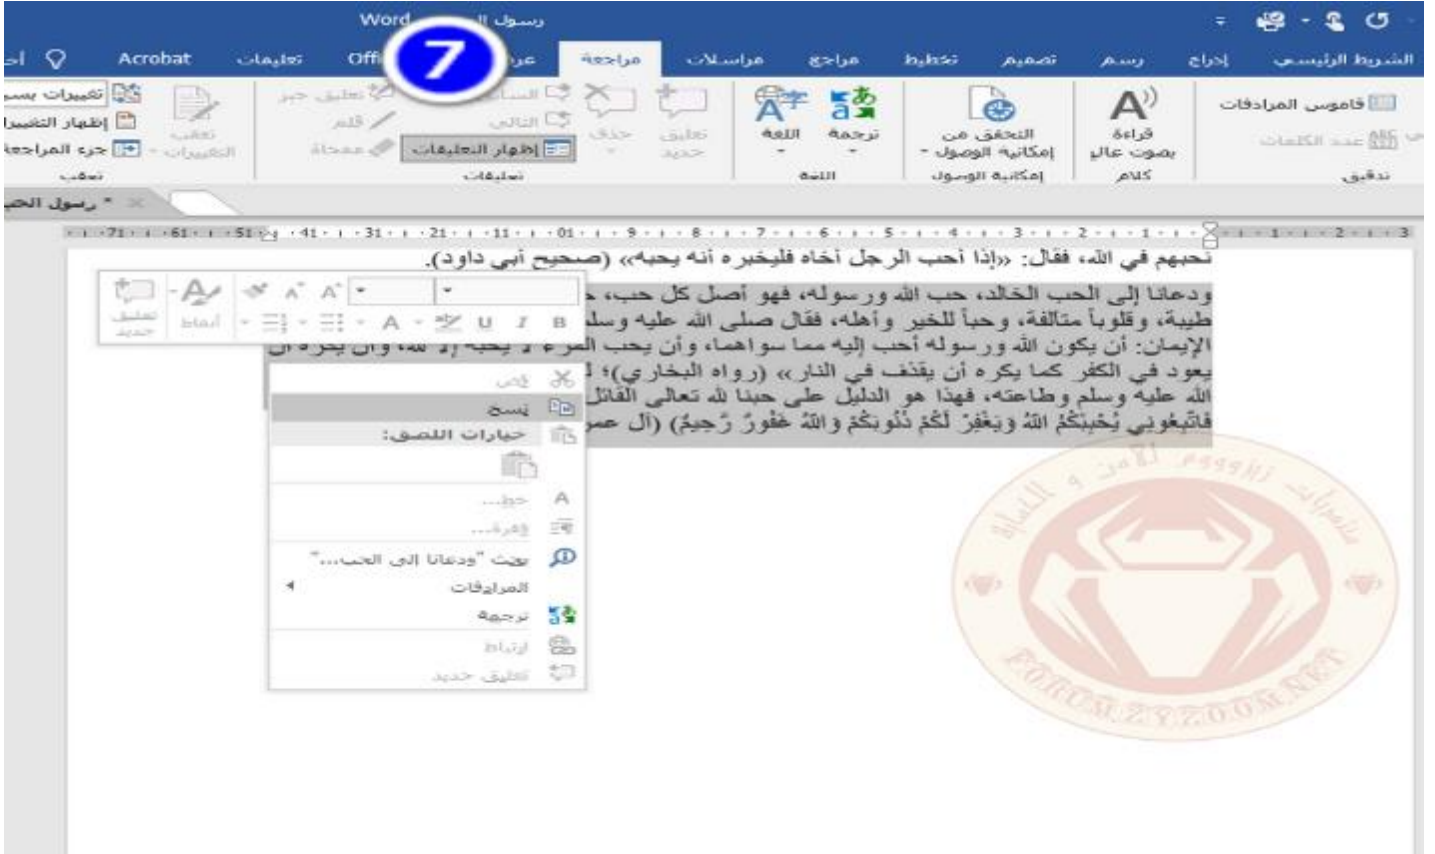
Word رسول ال

الشريط الرئيسي إدراج رسم تصميم تخطيط مراجع مراسلات مراجعة عرض Offi تعليمات Acrobat أخ

7

قاموس المرادفات عدد الكلمات تدقيق

قراءة بصوت عالٍ كلام

التحقق من إمكانية الوصول - إمكانية الوصول

ترجمة اللغة اللغة

تعليق جديد حذف السابق التالي إظهار التعليقات تعليق حبر قلم ممحاة تعليقات

تعقب التغييرات تغييرات بسيطة إظهار التعليقات جزء المراجعة تعقب

* رسول الحب

3 · 2 · 1 · 1 · 2 · 3 · 4 · 5 · 6 · 7 · 8 · 9 · 10 · 11 · 12 · 13 · 14 · 15 · 16 · 17

نحبهم في الله، فقال: «إذا أحب الرجل أخاه فليخبره أنه يحبه» (صحيح أبي داود).

ودعانا إلى الحب الخالد، حب الله ورسوله، فهو أصل كل حب، ح طيبة، وقلوباً متآلفة، وحباً للخير وأهله، فقال صلى الله عليه وسل الإيمان: أن يكون الله ورسوله أحب إليه مما سواهما، وأن يحب المرء لا يحبه إلا لله، وأن يكره أن يعود في الكفر كما يكره أن يقذف في النار» (رواه البخاري)؛ ل الله عليه وسلم وطاعته، فهذا هو الدليل على حبنا لله تعالى القائل فاتَّبِعُونِي يُحْبِبْكُمُ اللَّهُ وَيَغْفِرْ لَكُمْ ذُنُوبَكُمْ وَاللَّهُ غَفُورٌ رَّحِيمٌ) (آل عمر

B I U A تعليق جديد أنماط

قص
نسخ
خيارات اللصق:
خط...
فقرة...
بحث "ودعانا إلى الحب..."
المرادفات
ترجمة
ارتباط
تعليق جديد

منتديات الأمن و السلامة
FORUM.ZYZOOM.NET